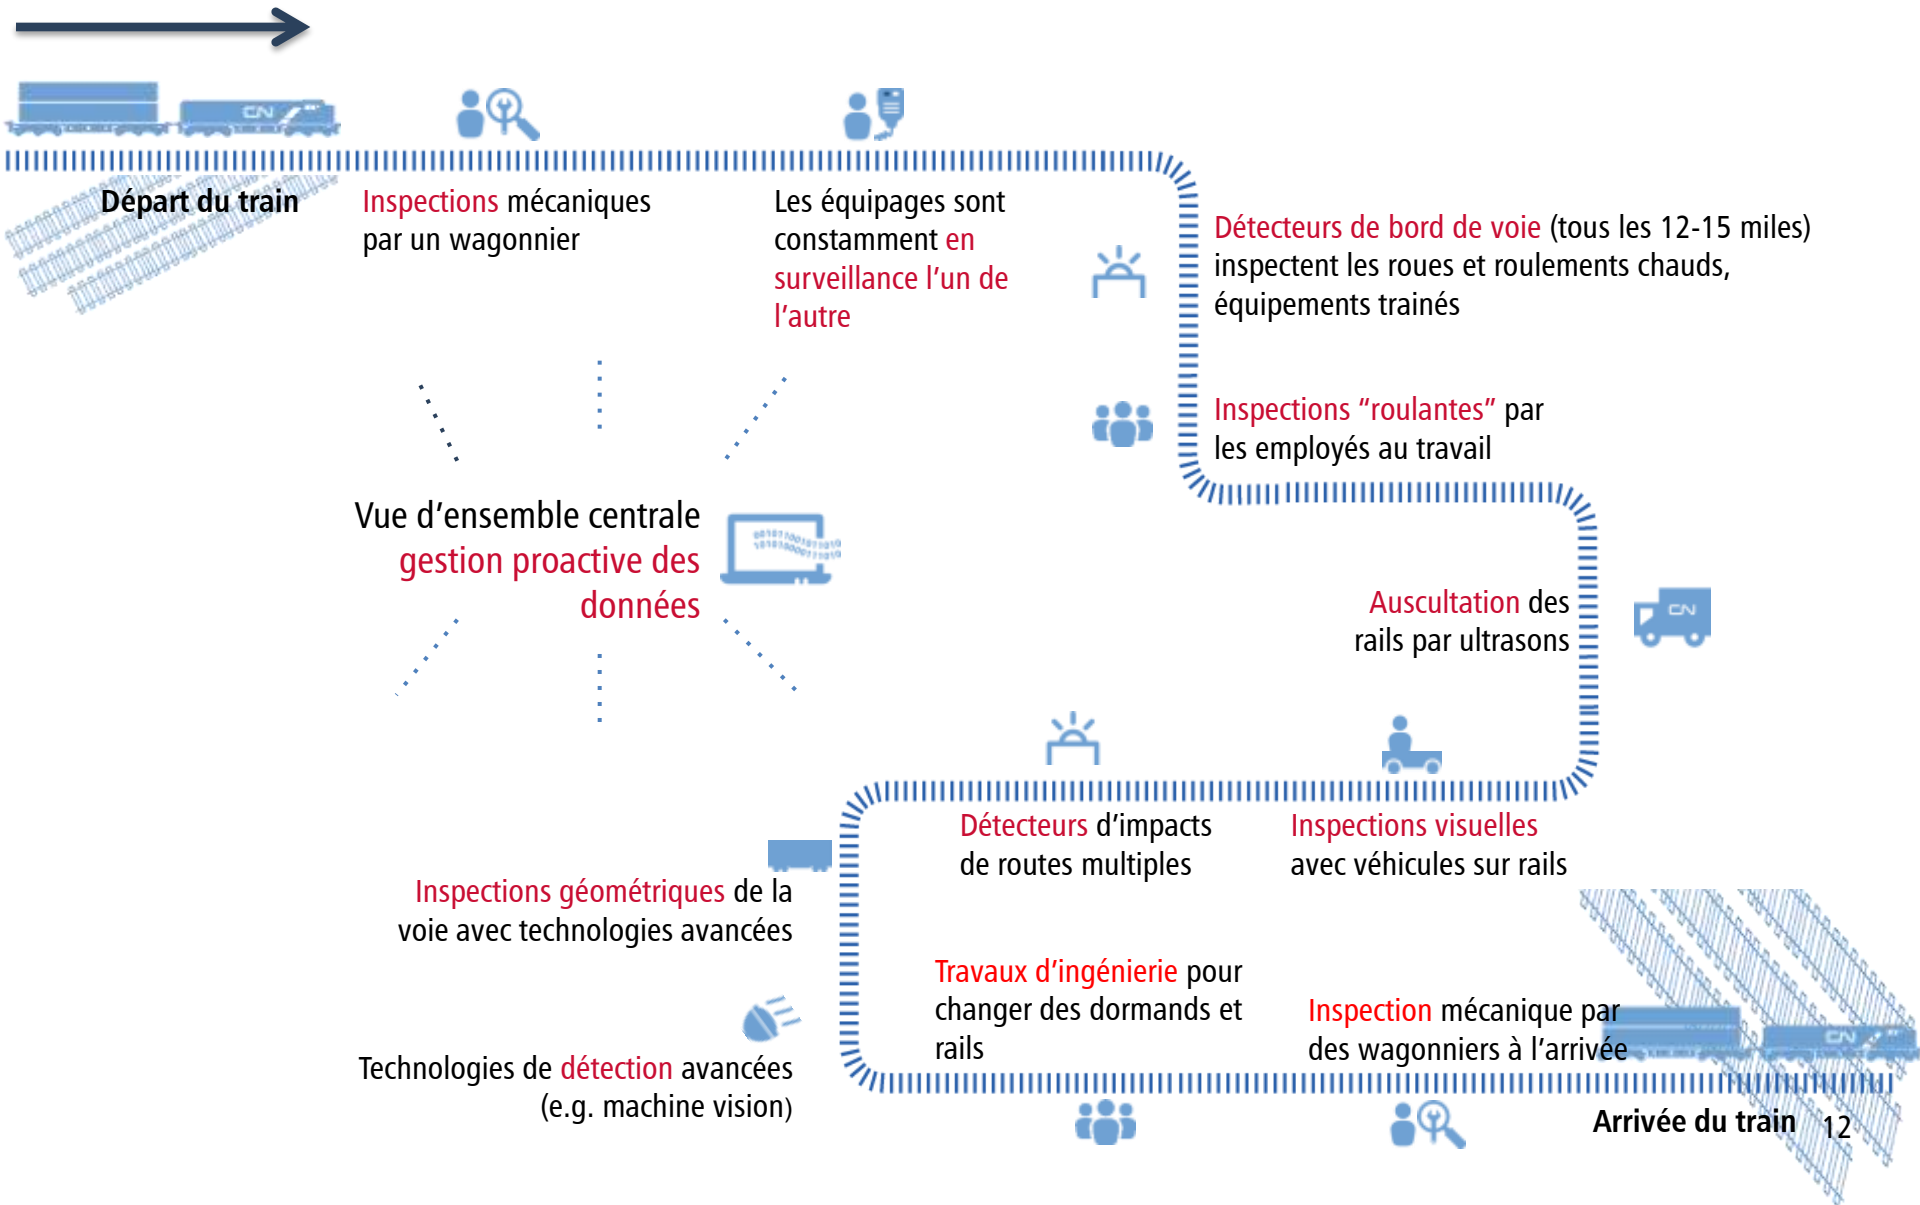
CN

Départ du train

Inspections mécaniques par un wagonnier

Les équipages sont constamment en surveillance l'un de l'autre

Détecteurs de bord de voie (tous les 12-15 miles) inspectent les roues et roulements chauds, équipements trainés

Inspections "roulantes" par les employés au travail

Vue d'ensemble centrale gestion proactive des données

Auscultation des rails par ultrasons

CN

Détecteurs d'impacts de routes multiples

Inspections visuelles avec véhicules sur rails

Inspections géométriques de la voie avec technologies avancées

Travaux d'ingénierie pour changer des dormands et rails

Inspection mécanique par des wagonniers à l'arrivée

CN

Technologies de détection avancées (e.g. machine vision)

Arrivée du train

12